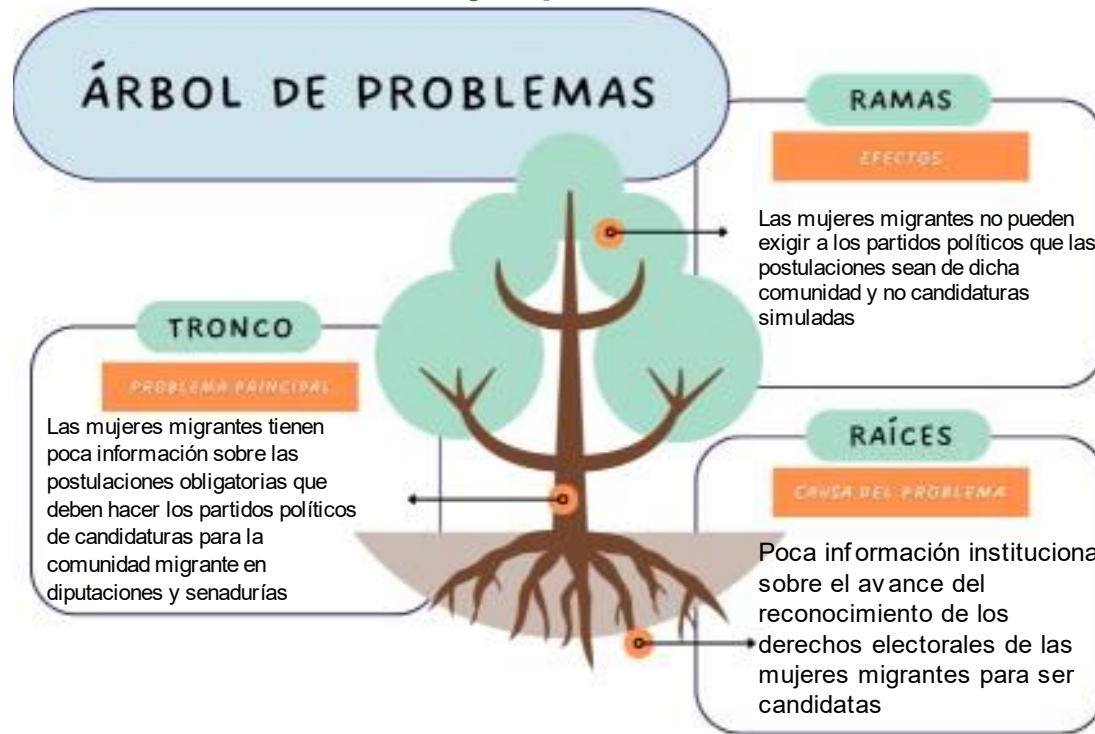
ÁRBOL DE PROBLEMAS

RAMAS

EFECTOS

Las mujeres migrantes no pueden exigir a los partidos políticos que las postulaciones sean de dicha comunidad y no candidaturas simuladas

TRONCO

PROBLEMA PRINCIPAL

Las mujeres migrantes tienen poca información sobre las postulaciones obligatorias que deben hacer los partidos políticos de candidaturas para la comunidad migrante en diputaciones y senadurías

RAÍCES

CAUSA DEL PROBLEMA

Poca información instituciona sobre el avance del reconocimiento de los derechos electorales de las mujeres migrantes para ser candidatas